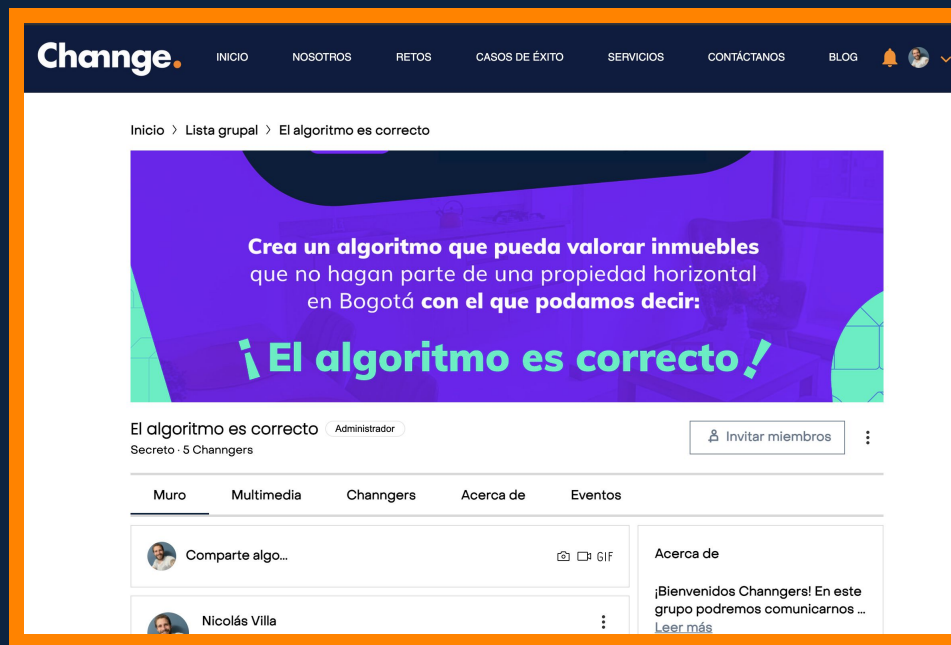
Channge.

INICIO NOSOTROS RETOS CASOS DE ÉXITO SERVICIOS CONTÁCTANOS BLOG

Inicio > Lista grupal > El algoritmo es correcto

Crea un algoritmo que pueda valorar inmuebles que no hagan parte de una propiedad horizontal en Bogotá con el que podamos decir:

¡El algoritmo es correcto!

El algoritmo es correcto Administrador

Secreto · 5 Channgers

Invitar miembros

Muro Multimedia Channgers Acerca de Eventos

Comparte algo...

GIF

Nicolás Villa

Acerca de

¡Bienvenidos Channgers! En este grupo podremos comunicarnos ...

Leer más